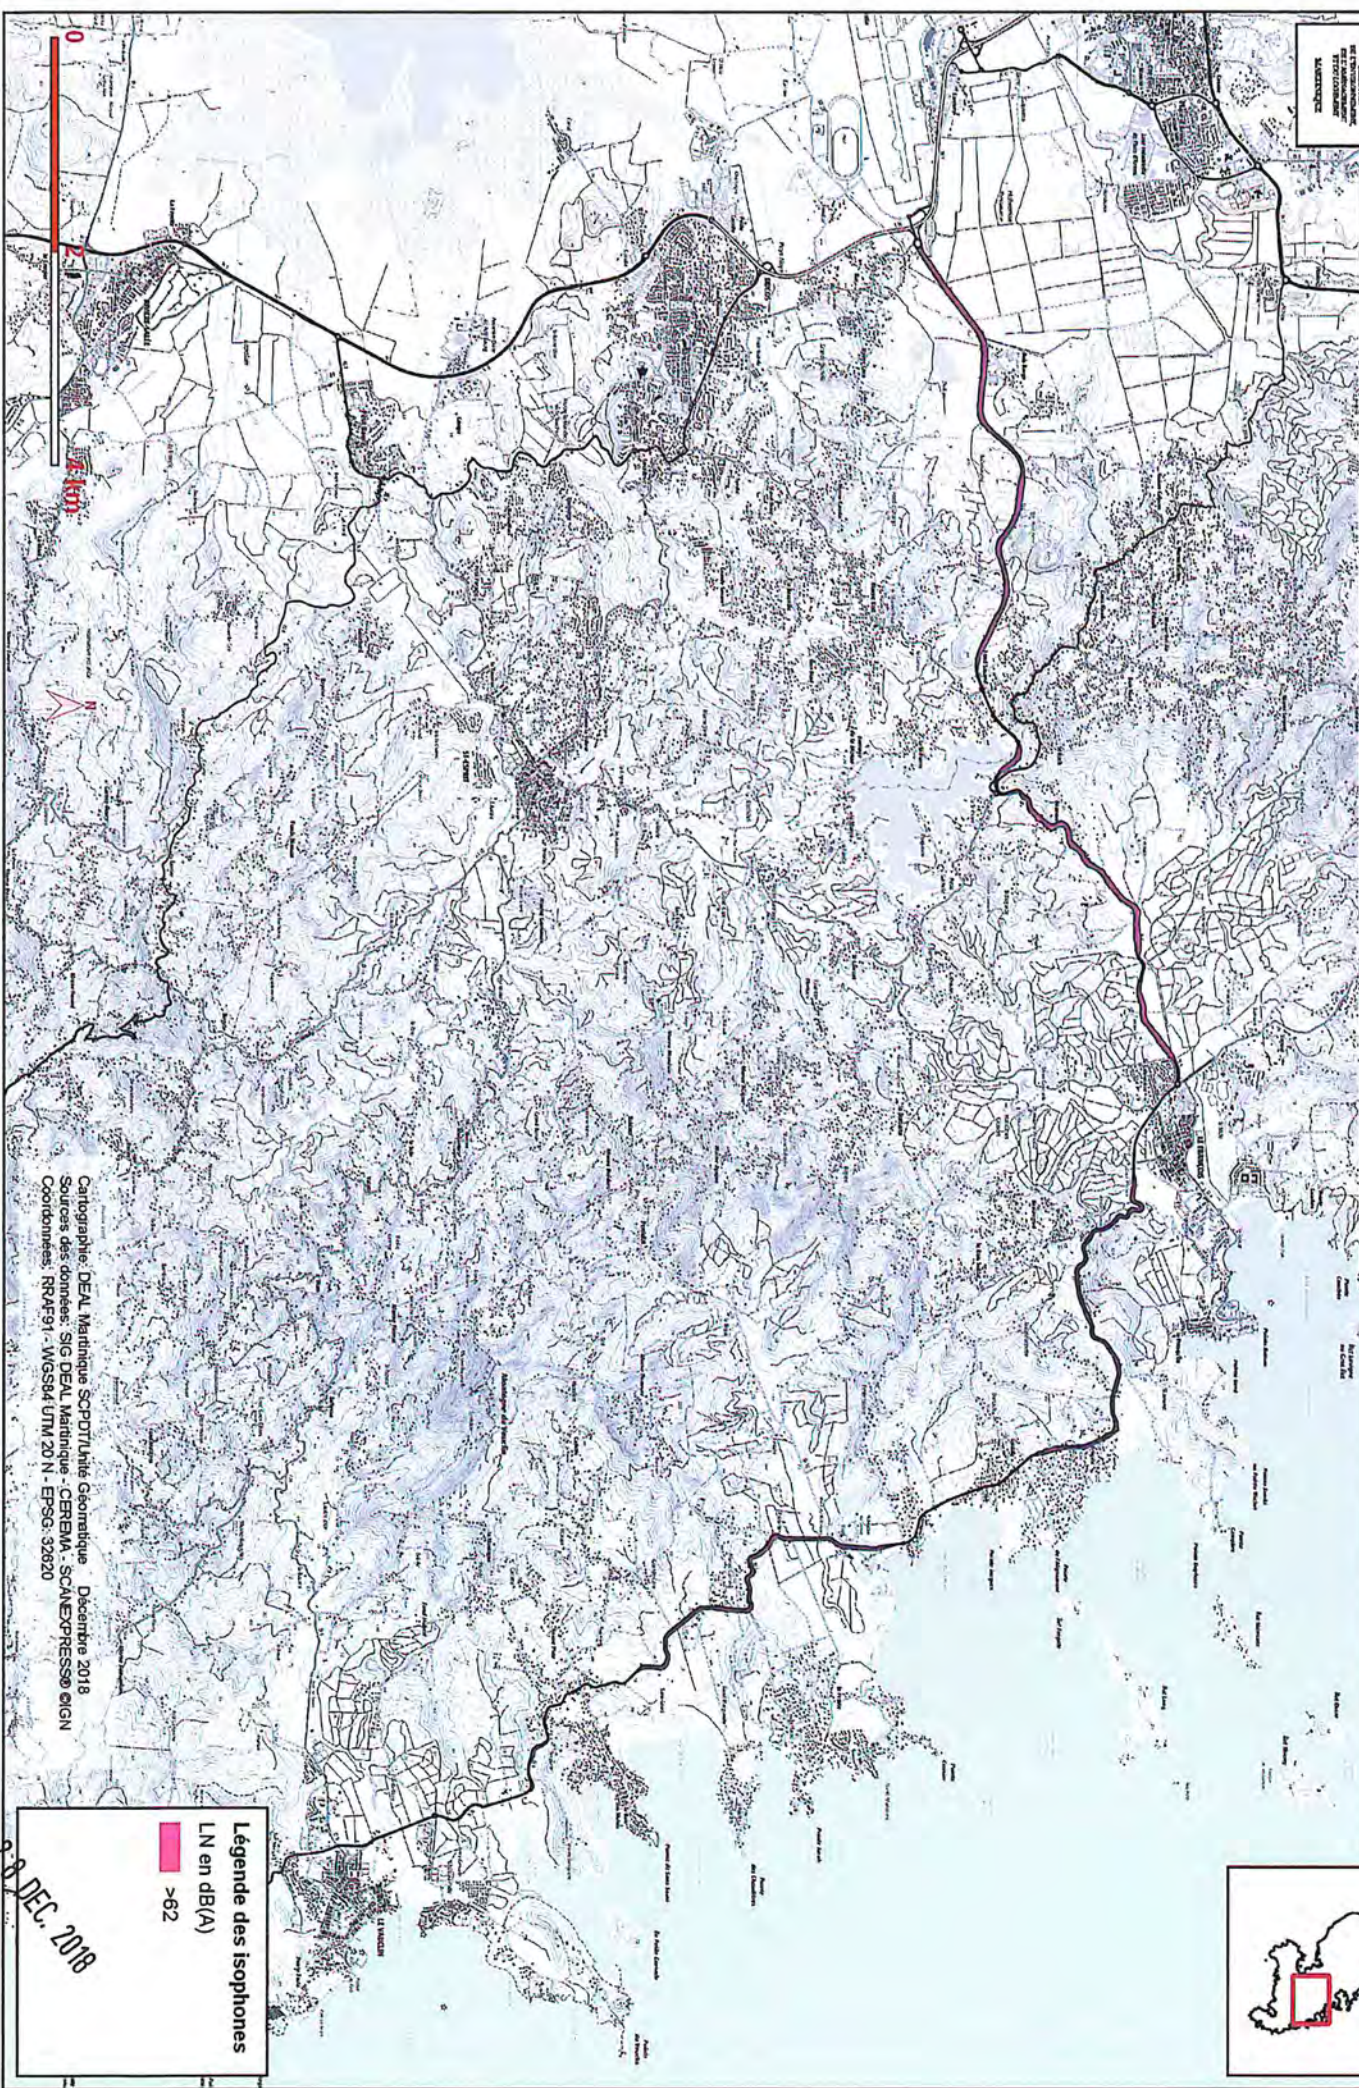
0
2
4 km
N

Cartographie: DEAL Martinique SCPDT/Unité Géomatique Décembre 2018
Sources des données: SIG DEAL Martinique - CEREMA - SCANEXPRESS® ©IGN
Coordonnées: RRAF91 - WGS84 UTM 20 N - EPSG: 32620

Légende des isophones
LN en dB(A)
>62

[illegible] DEC. 2018

LE FRANÇOIS
LE VAUCLIN
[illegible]